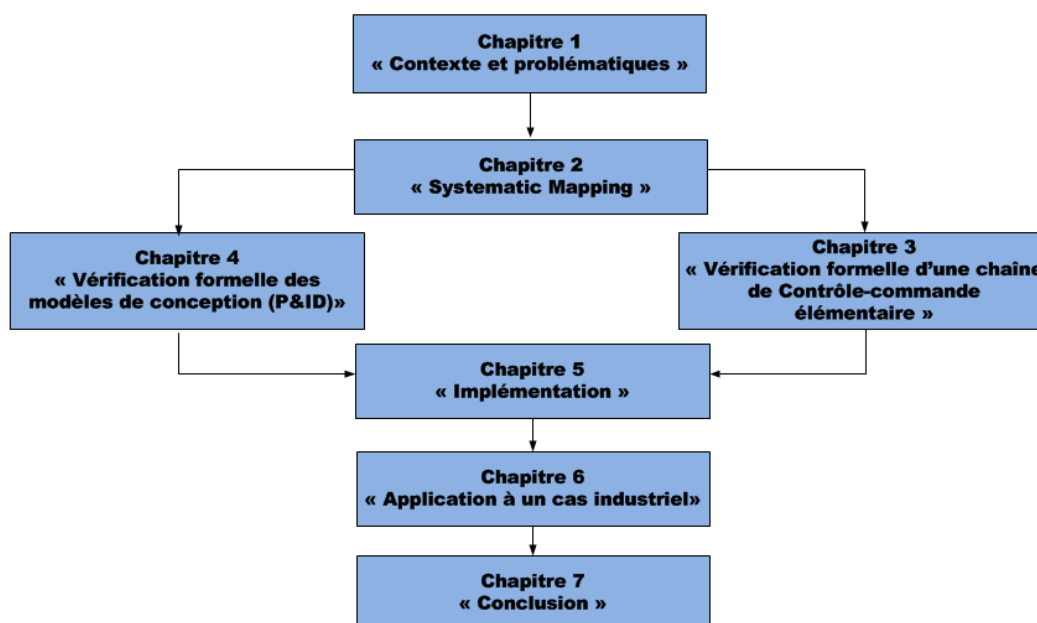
Chapitre 1
« Contexte et problématiques »

Chapitre 2
« Systematic Mapping »

Chapitre 4
« Vérification formelle des modèles de conception (P&ID)»

Chapitre 3
« Vérification formelle d'une chaîne de Contrôle-commande élémentaire »

Chapitre 5
« Implémentation »

Chapitre 6
« Application à un cas industriel»

Chapitre 7
« Conclusion »